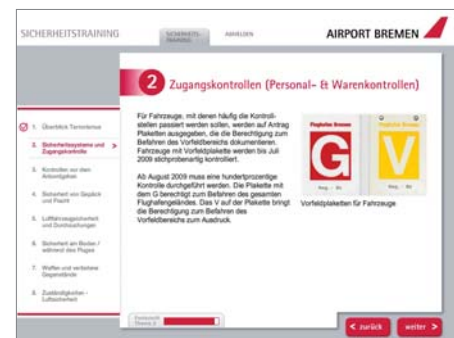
SICHERHEITSTRAINING

SICHERHEITS-TRAINING

ABMELDEN

AIRPORT BREMEN

1. Überblick Terrorismus

2. Sicherheitssysteme und Zugangskontrolle

3. Kontrollen an den Antomöglichen

4. Sicherheit von Gepäck und Fracht

5. Luftfahrzeugsicherheit und Durchsuchungen

6. Sicherheit am Boden / während des Fluges

7. Waffen und verbotene Gegenstände

8. Zuständigkeiten - Luftsicherheit

2 Zugangskontrollen (Personal- & Warenkontrollen)

Für Fahrzeuge, mit denen häufig die Kontrollstellen passiert werden sollen, werden auf Antrag Plaketten ausgegeben, die die Berechtigung zum Befahren des Vorfeldbereichs dokumentieren. Fahrzeuge mit Vorfeldplakette werden bis Juli 2009 stichprobenartig kontrolliert.

Ab August 2009 muss eine hundertprozentige Kontrolle durchgeführt werden. Die Plakette mit dem G berechtigt zum Befahren des gesamten Flughafengeländes. Das V auf der Plakette bringt die Berechtigung zum Befahren des Vorfeldbereichs zum Ausdruck.

Flughafen Bremen
G
Reg. - Nr.

Flughafen Bremen
V
Reg. - Nr.

Vorfeldplaketten für Fahrzeuge

Fortschritt Thema 2

< zurück

weiter >